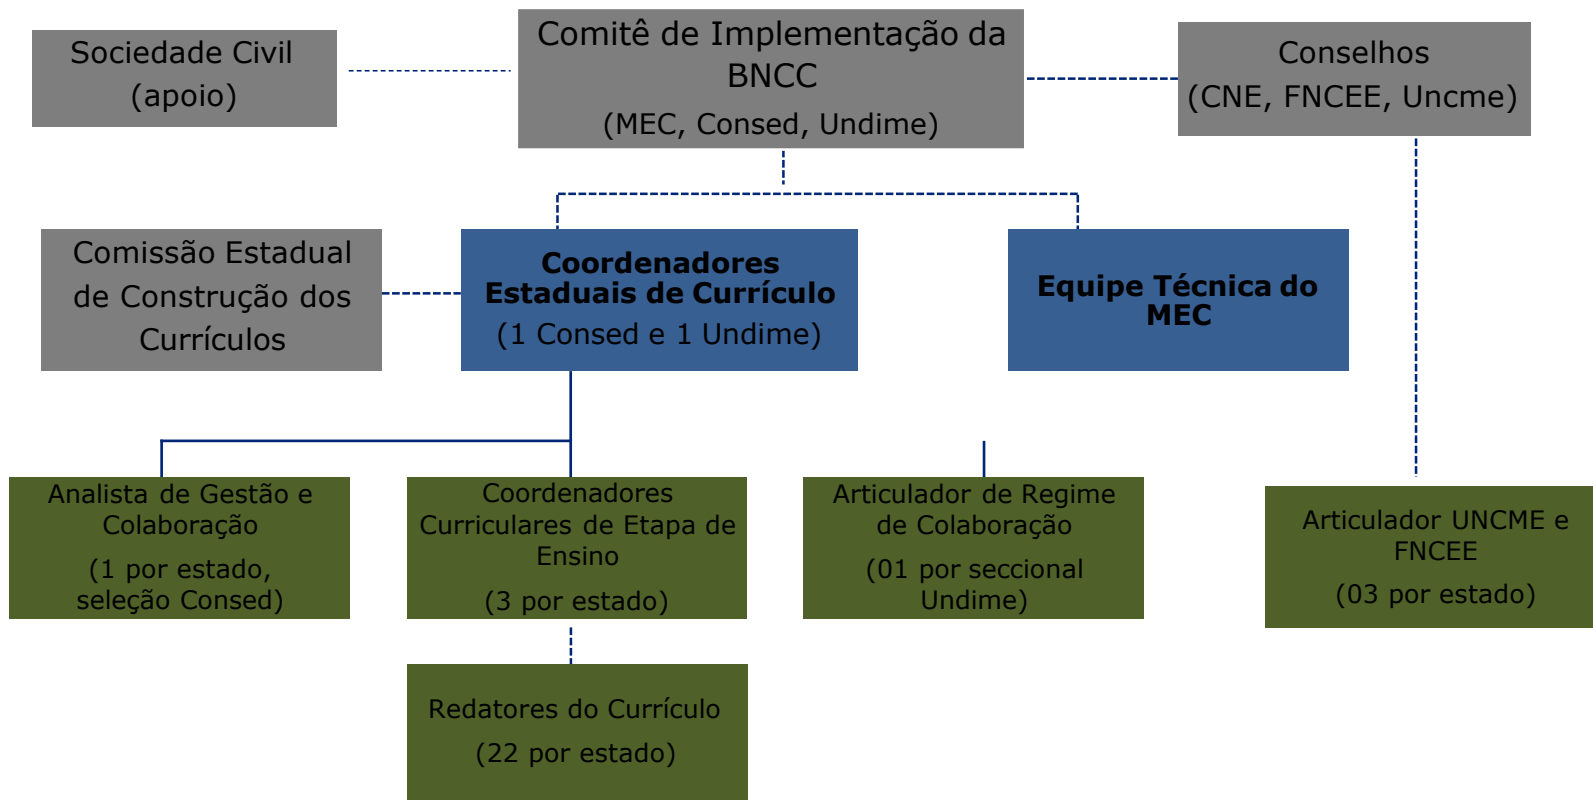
Sociedade Civil
(apoio)

Comitê de Implementação da BNCC
(MEC, Consed, Undime)

Conselhos
(CNE, FNCEE, Uncme)

Comissão Estadual de Construção dos Currículos

**Coordenadores Estaduais de Currículo**
(1 Consed e 1 Undime)

**Equipe Técnica do MEC**

Analista de Gestão e Colaboração
(1 por estado, seleção Consed)

Coordenadores Curriculares de Etapa de Ensino
(3 por estado)

Articulador de Regime de Colaboração
(01 por seccional Undime)

Articulador UNCME e FNCEE
(03 por estado)

Redatores do Currículo
(22 por estado)